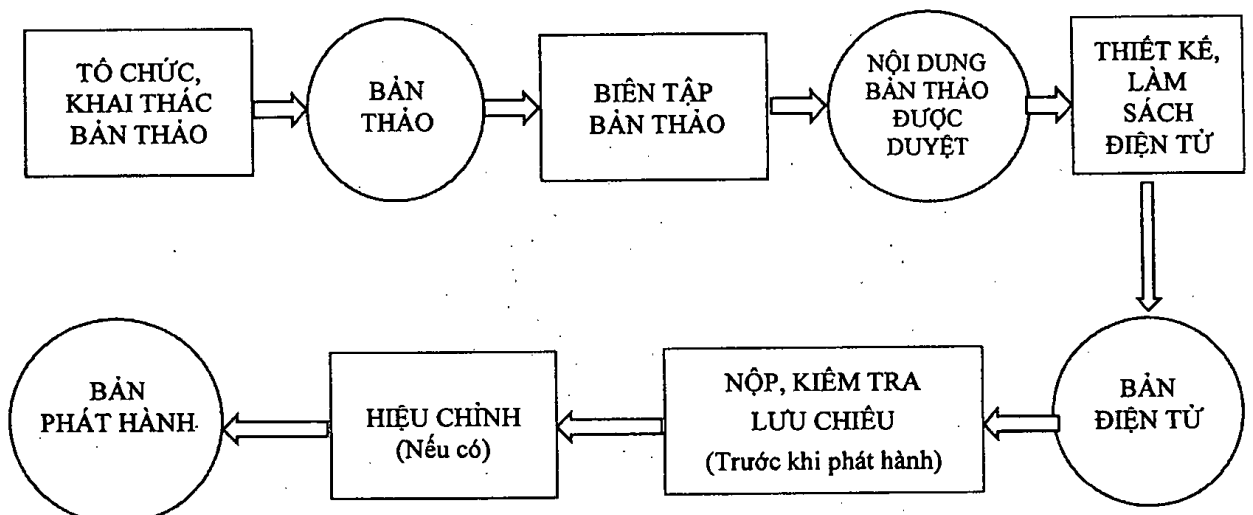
TỔ CHỨC, KHAI THÁC BẢN THẢO

BẢN THẢO

BIÊN TẬP BẢN THẢO

NỘI DUNG BẢN THẢO ĐƯỢC DUYỆT

THIẾT KẾ, LÀM SÁCH ĐIỆN TỬ

BẢN ĐIỆN TỬ

NỘP, KIỂM TRA LƯU CHIỂU
(Trước khi phát hành)

HIỆU CHỈNH
(Nếu có)

BẢN PHÁT HÀNH